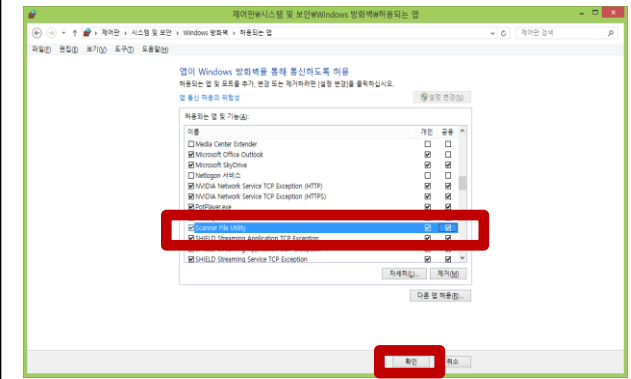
제어판₩시스템 및 보안₩Windows 방화벽₩허용되는 앱

제어판 › 시스템 및 보안 › Windows 방화벽 › 허용되는 앱

제어판 검색

파일(F) 편집(E) 보기(V) 도구(T) 도움말(H)

앱이 Windows 방화벽을 통해 통신하도록 허용

허용되는 앱 및 포트를 추가, 변경 또는 제거하려면 [설정 변경]을 클릭하십시오.

앱 통신 허용의 위험성

설정 변경(N)

허용되는 앱 및 기능(A):

| 이름 | 개인 | 공용 |
|---|---|---|
| ☐ Media Center Extender | ☐ | ☐ |
| ☑ Microsoft Office Outlook | ☑ | ☐ |
| ☑ Microsoft SkyDrive | ☑ | ☑ |
| ☐ Netlogon 서비스 | ☐ | ☐ |
| ☑ NVIDIA Network Service TCP Exception (HTTP) | ☑ | ☑ |
| ☑ NVIDIA Network Service TCP Exception (HTTPS) | ☑ | ☑ |
| ☑ PotPlayer.exe | ☑ | ☑ |
| ☑ Scanner File Utility | ☑ | ☑ |
| ☑ SHIELD Streaming Application TCP Exception | ☑ | ☑ |
| ☑ SHIELD Streaming Service TCP Exception | ☑ | ☑ |

자세히(L)... 제거(M)

다른 앱 허용(R)...

확인 취소